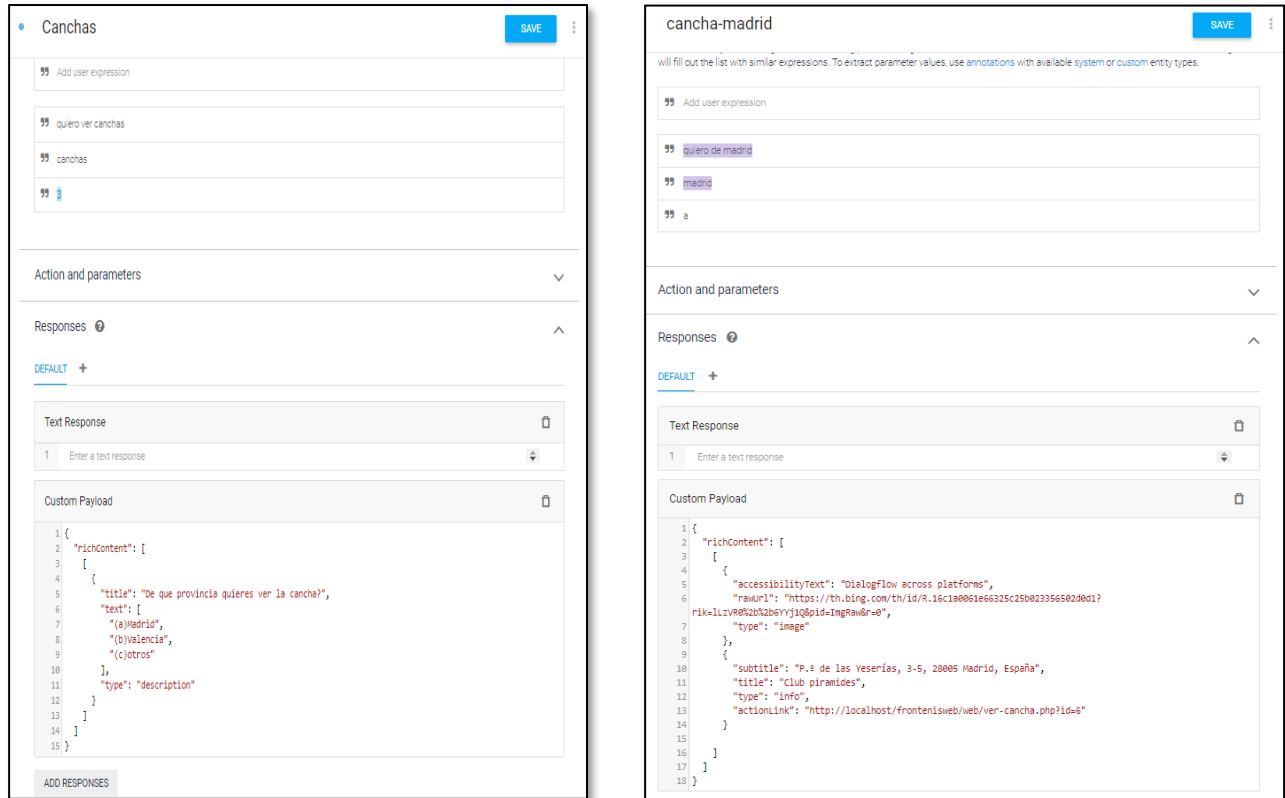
Canchas

SAVE

Add user expression

quiero ver canchas

canchas

a

Action and parameters

Responses

DEFAULT +

Text Response

1 Enter a text response

Custom Payload

```
1 {
2   "richContent": [
3     [
4       {
5         "title": "De que provincia quieres ver la cancha?",
6         "text": [
7           "(a)Madrid",
8           "(b)Valencia",
9           "(c)otros"
10        ],
11        "type": "description"
12      }
13    ]
14  ]
15 }
```

ADD RESPONSES

cancha-madrid

SAVE

will fill out the list with similar expressions. To extract parameter values, use annotations with available system or custom entity types.

Add user expression

quiero de madrid

madrid

a

Action and parameters

Responses

DEFAULT +

Text Response

1 Enter a text response

Custom Payload

```
1 {
2   "richContent": [
3     [
4       {
5         "accessibilityText": "Dialogflow across platforms",
6         "rawUrl": "https://th.bing.com/th/id/R.16c1a0061e66325c25b023356502d0d1?rik=lLZVR0%2b%2b6YYj1Q&pid=ImgRaw&r=0",
7         "type": "image"
8       },
9       {
10        "subtitle": "P.º de las Yeserías, 3-5, 28005 Madrid, España",
11        "title": "Club piramides",
12        "type": "info",
13        "actionLink": "http://localhost/frontenisweb/web/ver-cancha.php?id=6"
14      }
15
16    ]
17  ]
18 }
```